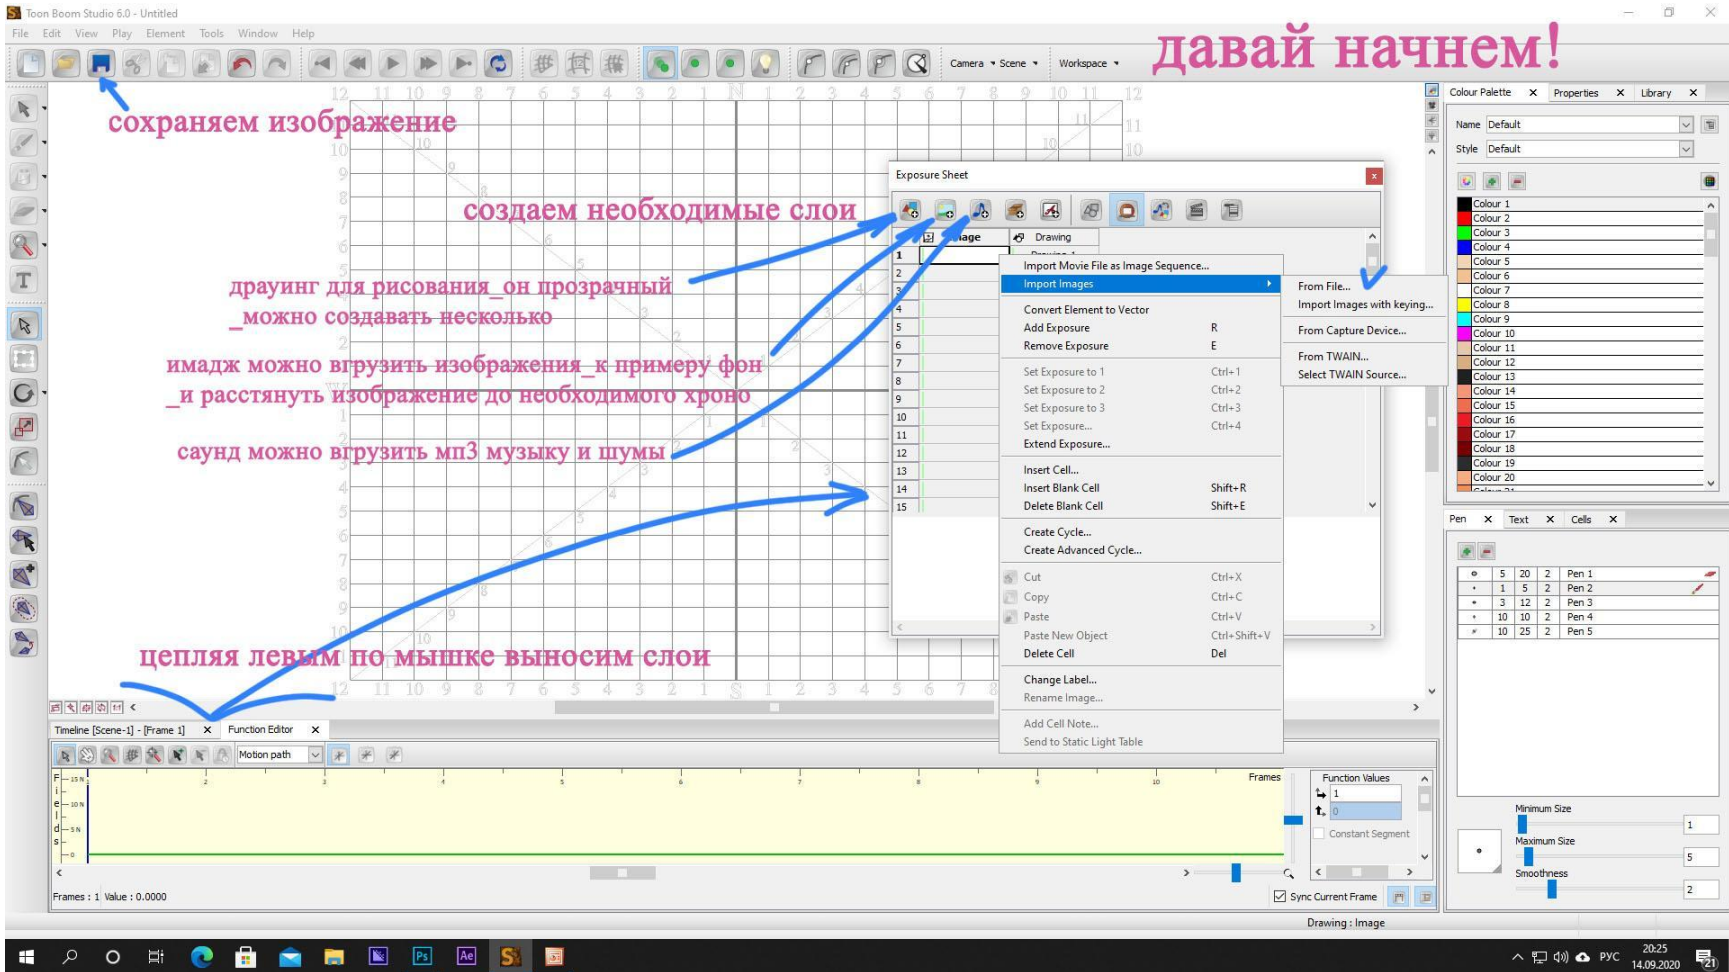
Toon Boom Studio 6.0 - Untitled

File Edit View Play Element Tools Window Help

Camera Scene Workspace

давай начнем!

сохраняем изображение

создаем необходимые слои

драунинг для рисования_он прозрачный _можно создавать несколько

имадж можно вгрузить изображения_к примеру фон _и расстянуть изображение до необходимого хроно

саунд можно вгрузить мп3 музыку и шумы

цепляя левым по мышке выносим слои

Exposure Sheet

Image Drawing

1 2 3 4 5 6 7 8 9 10 11 12 13 14 15

Import Movie File as Image Sequence...
Import Images
Convert Element to Vector
Add Exposure R
Remove Exposure E
Set Exposure to 1 Ctrl+1
Set Exposure to 2 Ctrl+2
Set Exposure to 3 Ctrl+3
Set Exposure... Ctrl+4
Extend Exposure...
Insert Cell...
Insert Blank Cell Shift+R
Delete Blank Cell Shift+E
Create Cycle...
Create Advanced Cycle...
Cut Ctrl+X
Copy Ctrl+C
Paste Ctrl+V
Paste New Object Ctrl+Shift+V
Delete Cell Del
Change Label...
Rename Image...
Add Cell Note...
Send to Static Light Table

From File...
Import Images with keying...
From Capture Device...
From TWAIN...
Select TWAIN Source...

Colour Palette Properties Library

Name Default
Style Default

Colour 1
Colour 2
Colour 3
Colour 4
Colour 5
Colour 6
Colour 7
Colour 8
Colour 9
Colour 10
Colour 11
Colour 12
Colour 13
Colour 14
Colour 15
Colour 16
Colour 17
Colour 18
Colour 19
Colour 20

Pen Text Cells

| 5 | 20 | 2 | Pen 1 |
|---|---|---|---|
| 1 | 5 | 2 | Pen 2 |
| 3 | 12 | 2 | Pen 3 |
| 10 | 10 | 2 | Pen 4 |
| 10 | 25 | 2 | Pen 5 |

Minimum Size 1
Maximum Size 5
Smoothness 2

Timeline [Scene-1] - [Frame 1] Function Editor

Motion path

Frames

Function Values
1
0
Constant Segment

Field

Frames : 1 Value : 0.0000

Sync Current Frame

Drawing : Image

РУС 20:25 14.09.2020